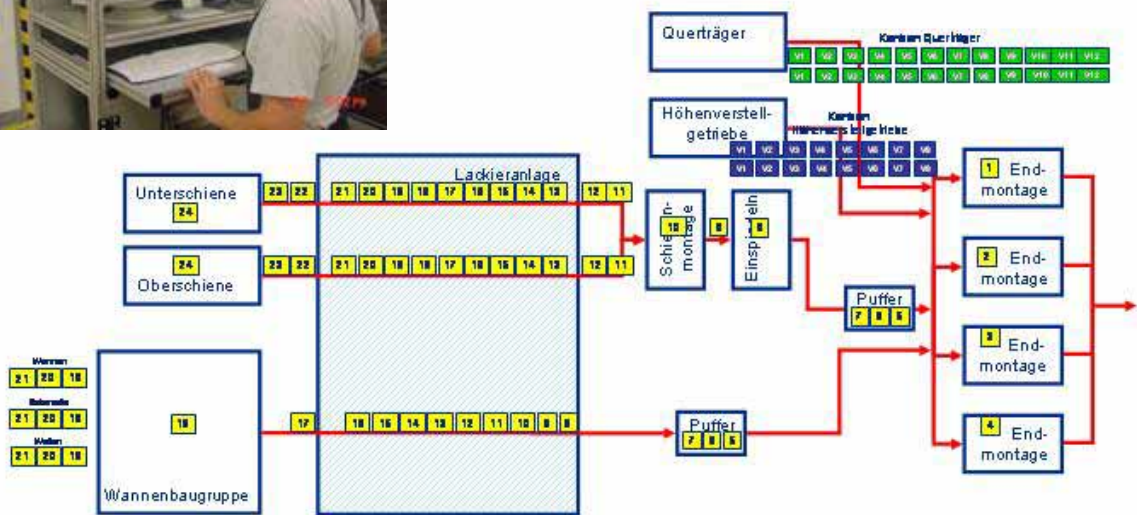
Querträger

Kanban Querträger

| V1 | V2 | V3 | V4 | V5 | V6 | V7 | V8 | V9 | V10 | V11 | V12 |
|---|---|---|---|---|---|---|---|---|---|---|---|
| V1 | V2 | V3 | V4 | V5 | V6 | V7 | V8 | V9 | V10 | V11 | V12 |

Höhenverstell-getriebe

Kanban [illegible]

| V1 | V2 | V3 | V4 | V5 | V6 | V7 | V8 |
|---|---|---|---|---|---|---|---|
| V1 | V2 | V3 | V4 | V5 | V6 | V7 | V8 |

Lackieranlage

Unterschiene 24

23 22 21 20 19 18 17 16 15 14 13 12 11

24 Oberschiene

23 22 21 20 19 18 17 16 15 14 13 12 11

Schienen-montage 10

9

Einspindeln 8

Puffer 7 6 5

1 End-montage

2 End-montage

3 End-montage

4 End-montage

Wannen 21 20 19

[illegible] 21 20 19

Wellen 21 20 19

18

Wannenbaugruppe

17 16 15 14 13 12 11 10 9 8

Puffer 7 6 5